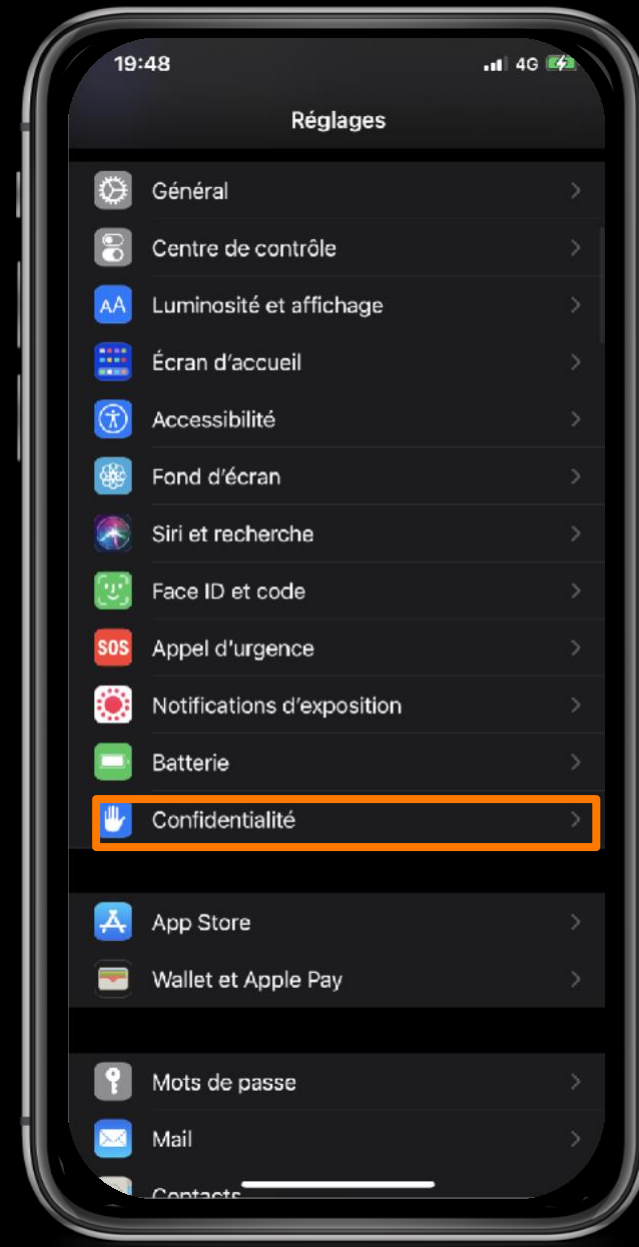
19:48
4G

Réglages

Général
Centre de contrôle
AA Luminosité et affichage
Écran d'accueil
Accessibilité
Fond d'écran
Siri et recherche
Face ID et code
SOS Appel d'urgence
Notifications d'exposition
Batterie
Confidentialité

App Store
Wallet et Apple Pay

Mots de passe
Mail
Contacts